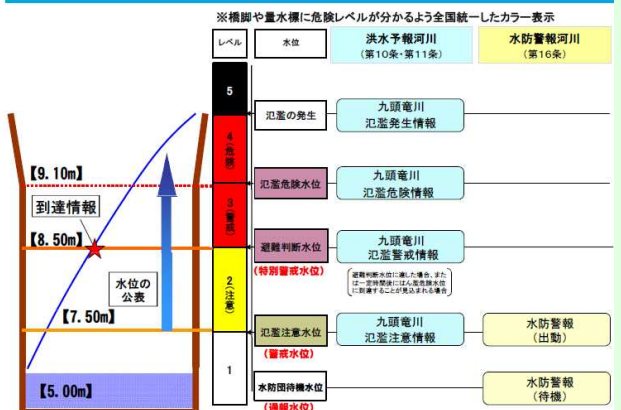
※橋脚や量水標に危険レベルが分かるよう全国統一したカラー表示

レベル

水位

洪水予報河川
（第10条・第11条）

水防警報河川
（第16条）

5

4（危険）

3（警戒）

2（注意）

1

氾濫の発生

九頭竜川
氾濫発生情報

【9.10m】

氾濫危険水位

九頭竜川
氾濫危険情報

到達情報

【8.50m】

避難判断水位
（特別警戒水位）

九頭竜川
氾濫警戒情報

避難判断水位に達した場合、または一定時間後にはん濫危険水位に到達することが見込まれる場合

水位の公表

【7.50m】

氾濫注意水位
（警戒水位）

九頭竜川
氾濫注意情報

水防警報
（出動）

【5.00m】

水防団待機水位
（通報水位）

水防警報
（待機）